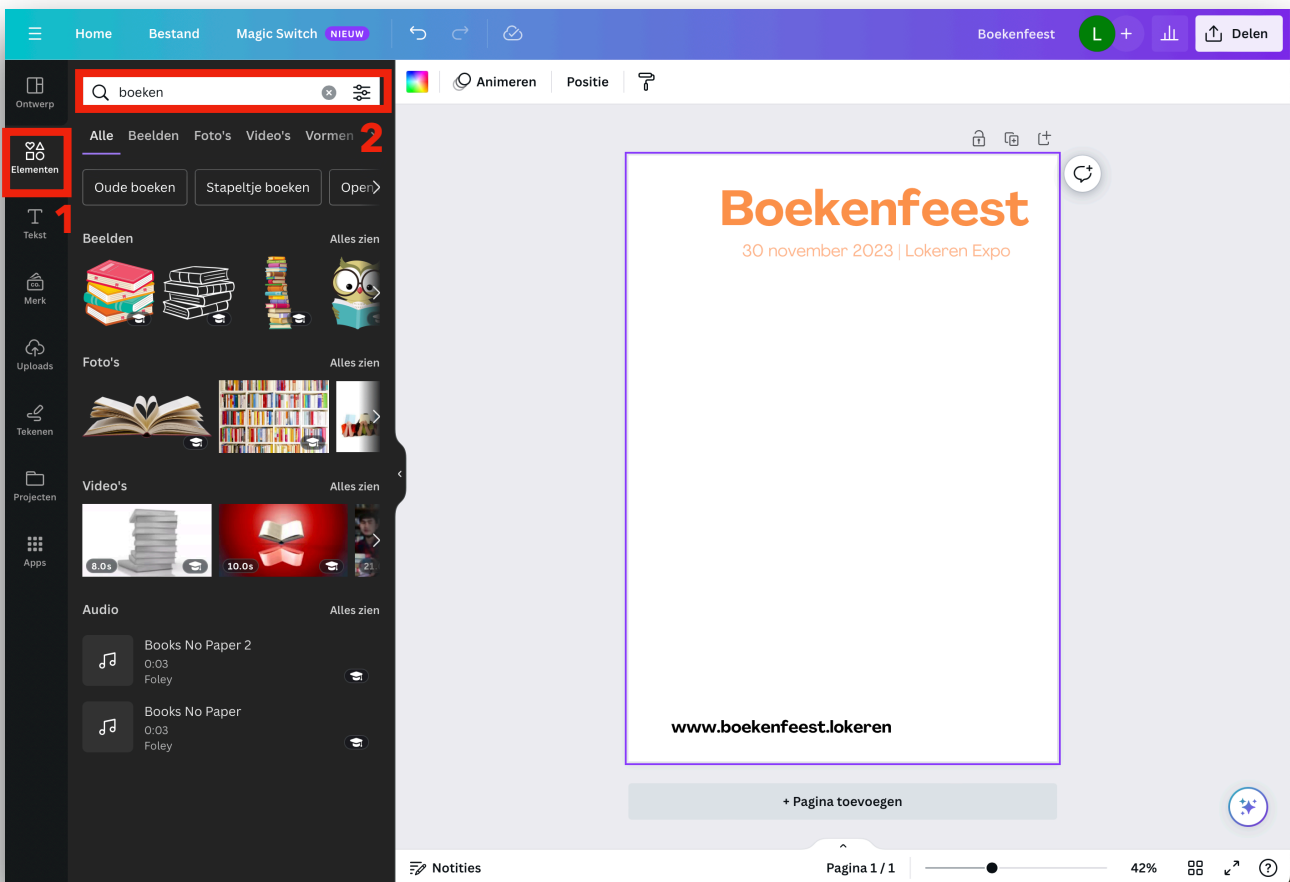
Home Bestand Magic Switch NIEUW

Boekenfeest L + Delen

Ontwerp
Elementen
1
Tekst
Merk
Uploads
Tekenen
Projecten
Apps

boeken

Alle Beelden Foto's Video's Vormen
2

Oude boeken Stapeltje boeken Open

Beelden Alles zien

Foto's Alles zien

Video's Alles zien

8.0s 10.0s 21

Audio Alles zien

Books No Paper 2
0:03
Foley

Books No Paper
0:03
Foley

Animeren Positie

Boekenfeest
30 november 2023 | Lokeren Expo

www.boekenfeest.lokeren

+ Pagina toevoegen

Notities Pagina 1 / 1 42% ?